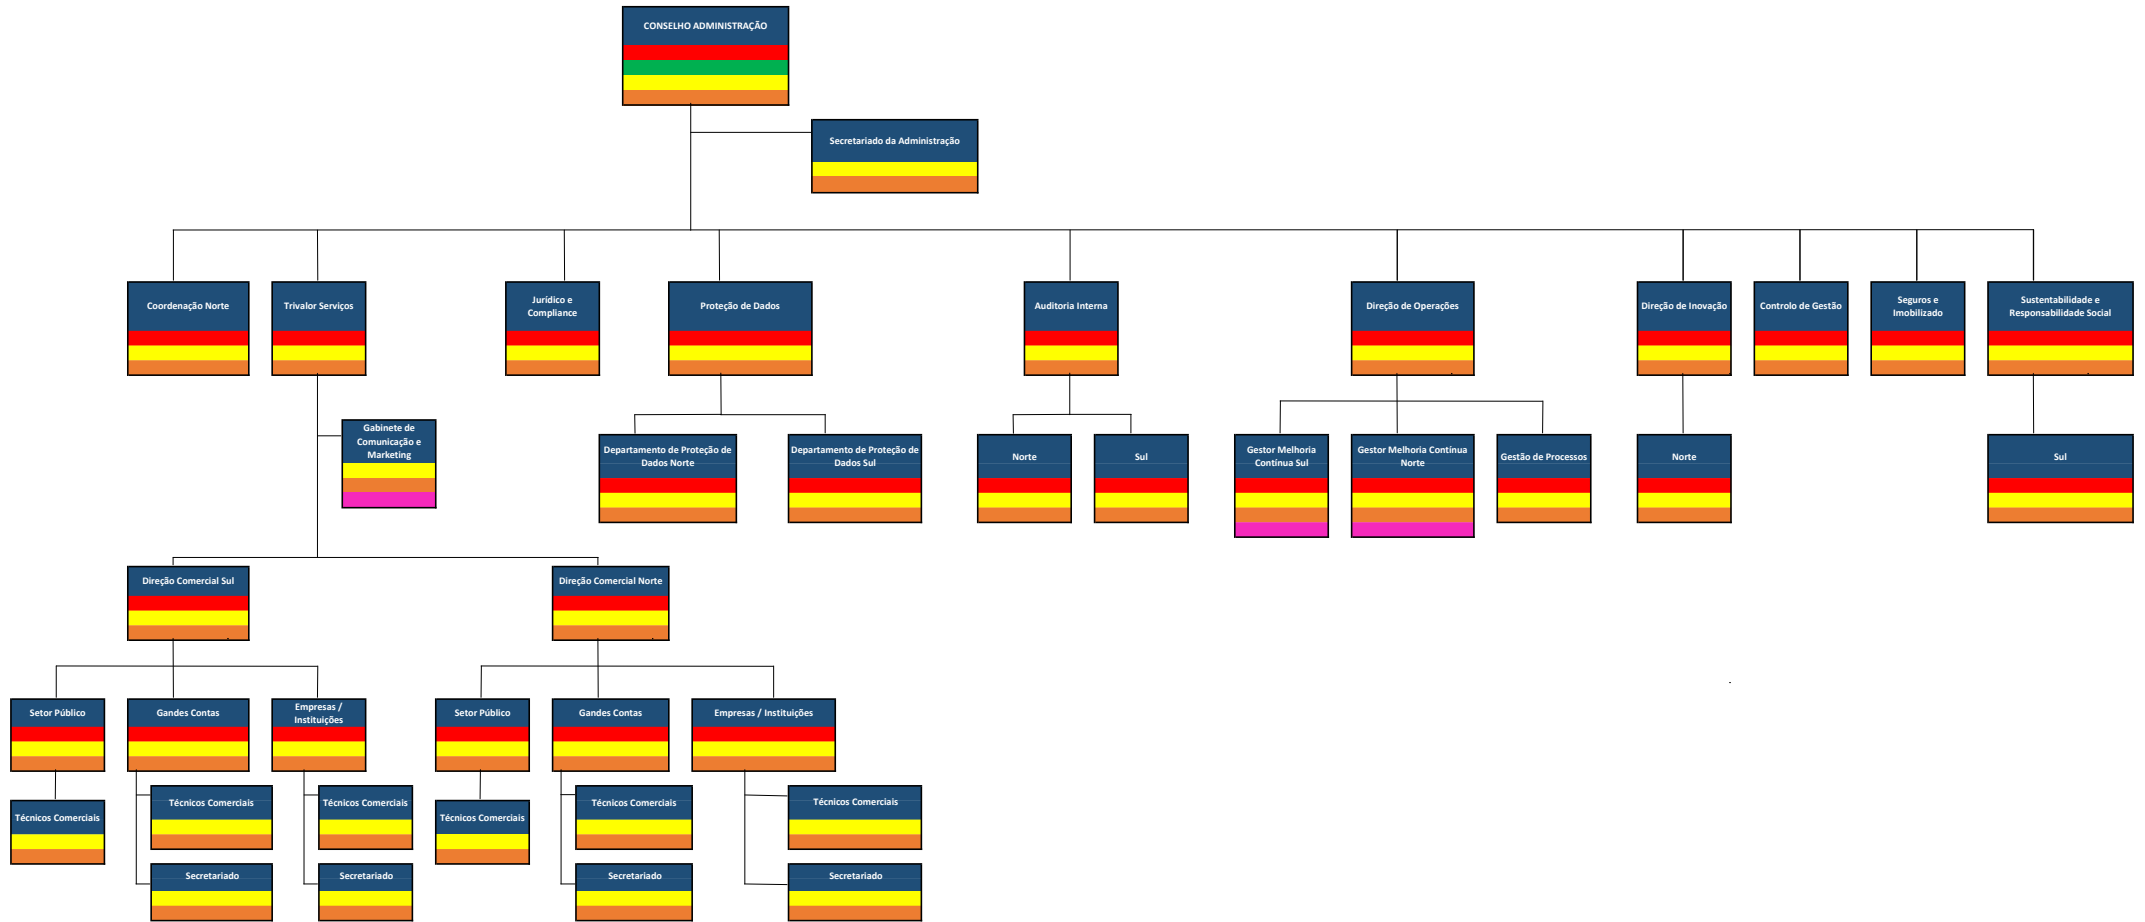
CONSELHO ADMINISTRAÇÃO

Secretariado da Administração

Coordenação Norte

Trivalor Serviços

Jurídico e Compliance

Proteção de Dados

Auditoria Interna

Direção de Operações

Direção de Inovação

Controlo de Gestão

Seguros e Imobilizado

Sustentabilidade e Responsabilidade Social

Gabinete de Comunicação e Marketing

Departamento de Proteção de Dados Norte

Departamento de Proteção de Dados Sul

Norte

Sul

Gestor Melhoria Continua Sul

Gestor Melhoria Continua Norte

Gestão de Processos

Norte

Sul

Direção Comercial Sul

Direção Comercial Norte

Setor Público

Gandes Contas

Empresas / Instituições

Setor Público

Gandes Contas

Empresas / Instituições

Técnicos Comerciais

Técnicos Comerciais

Técnicos Comerciais

Técnicos Comerciais

Técnicos Comerciais

Técnicos Comerciais

Secretariado

Secretariado

Secretariado

Secretariado